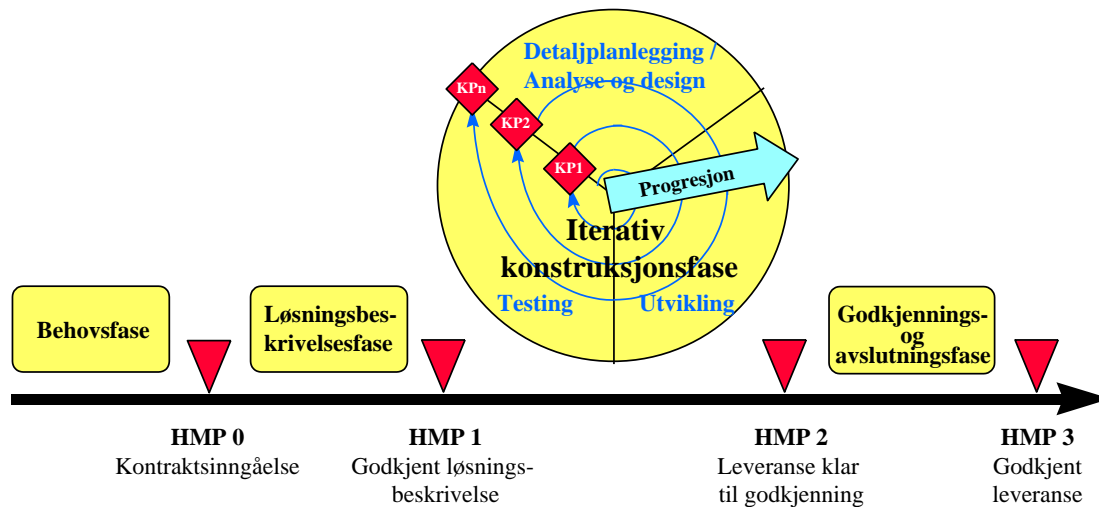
Detaljplanlegging / Analyse og design

KPn

KP2

KP1

Progresjon

Iterativ konstruksjonsfase

Testing

Utvikling

Behovsfase

Løsningsbeskrivelsesfase

Godkjennings- og avslutningsfase

HMP 0
Kontraktsinngåelse

HMP 1
Godkjent løsningsbeskrivelse

HMP 2
Leveranse klar til godkjenning

HMP 3
Godkjent leveranse